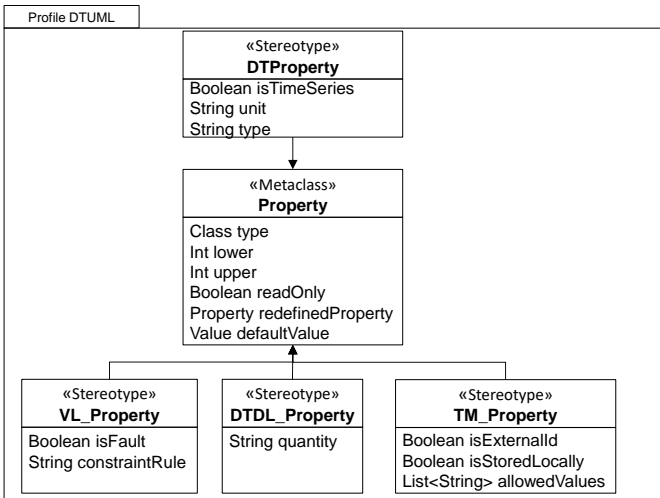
Profile DTUML

«Stereotype»
DTProperty
Boolean isTimeSeries
String unit
String type

«Metaclass»
Property
Class type
Int lower
Int upper
Boolean readOnly
Property redefinedProperty
Value defaultValue

«Stereotype»
VL_Property
Boolean isFault
String constraintRule

«Stereotype»
DTDL_Property
String quantity

«Stereotype»
TM_Property
Boolean isExternalId
Boolean isStoredLocally
List<String> allowedValues